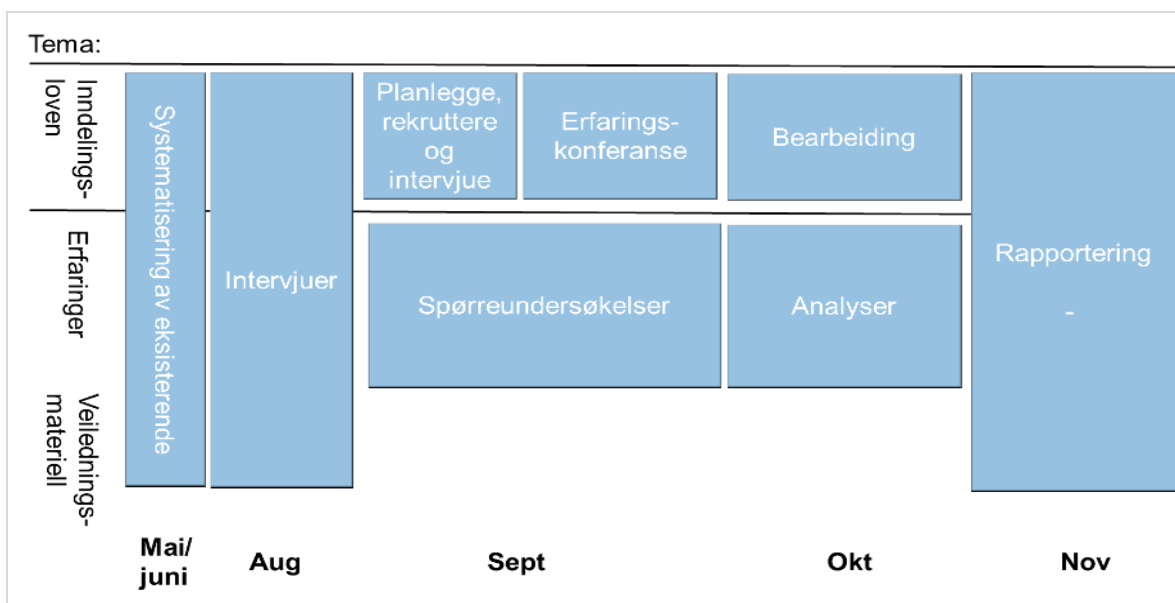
Tema:

Inndelingsloven

Erfaringer

Veiledningsmateriell

Systematisering av eksisterende

Intervjuer

Planlegge, rekruttere og intervjue

Erfaringskonferanse

Bearbeiding

Spørreundersøkelser

Analyser

Rapportering

-

Mai/ juni

Aug

Sept

Okt

Nov